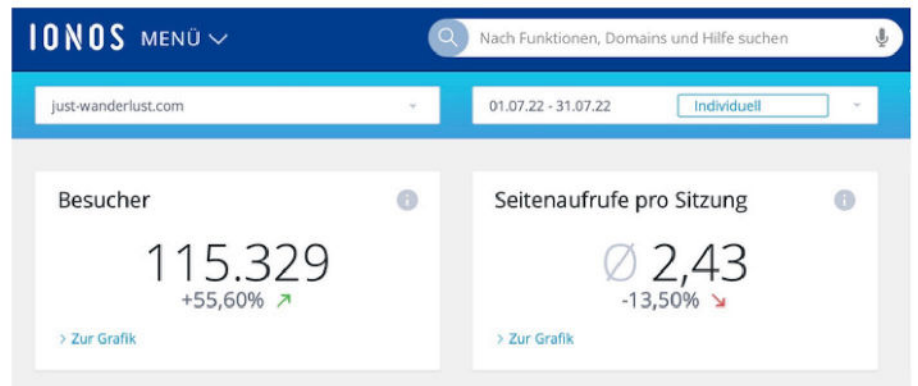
IONOS MENÜ

Nach Funktionen, Domains und Hilfe suchen

just-wanderlust.com

01.07.22 - 31.07.22 Individuell

Besucher

115.329
+55,60%

> Zur Grafik

Seitenaufrufe pro Sitzung

Ø 2,43
-13,50%

> Zur Grafik